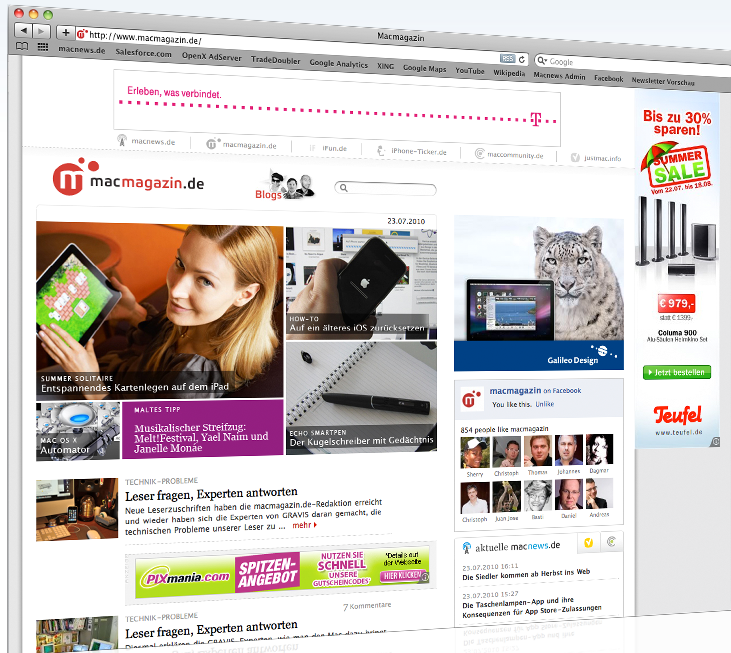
Macmagazin

http://www.macmagazin.de/

macnews.de Salesforce.com OpenX AdServer TradeDoubler Google Analytics XING Google Maps YouTube Wikipedia Macnews Admin Facebook Newsletter Vorschau

RSS Google

Erleben, was verbindet.

T

macnews.de macmagazin.de iFun.de iPhone-Ticker.de macommunity.de javimac.info

macmagazin.de

Blogs

23.07.2010

SUMMER SOLITAIRE
Entspannendes Kartenlegen auf dem iPad

HOW-TO
Auf ein älteres iOS zurücksetzen

MAC OS X
Automator

MALTES TIPP
Musikalischer Streifzug: Melt!Festival, Yael Naim und Janelle Monáe

ECHO SMARTPEN
Der Kugelschreiber mit Gedächtnis

Galileo Design

macmagazin on Facebook
You like this. Unlike

854 people like macmagazin

Sherry Christoph Thomas Johannes Dagmar Christoph Jun jree Basi Daniel Andreas

TECHNIK-PROBLEME
Leser fragen, Experten antworten
Neue Leserzuschriften haben die macmagazin.de-Redaktion erreicht und wieder haben sich die Experten von GRAVIS daran gemacht, die technischen Probleme unserer Leser zu ... mehr

PIXmania.com SPITZEN-ANGEBOT NUTZEN SIE SCHNELL UNSERE GUTSCHEINCODES *Details auf der Webseite HIER KLICKEN

7 Kommentare

TECHNIK-PROBLEME
Leser fragen, Experten antworten
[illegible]

aktuelle macnews.de

23.07.2010 10:11
Die Siedler kommen ab Herbst ins Web

23.07.2010 09:53
Die Taschenlampen-App und ihre Konsequenzen für App Store-Zulassungen

Bis zu 30% sparen!

SUMMER SALE
Vom 22.07. bis 18.08.

€ 979,-
statt € 1399,-
Columa 900
Alu-Säulen Heimkino Set

Jetzt bestellen

Teufel
www.teufel.de